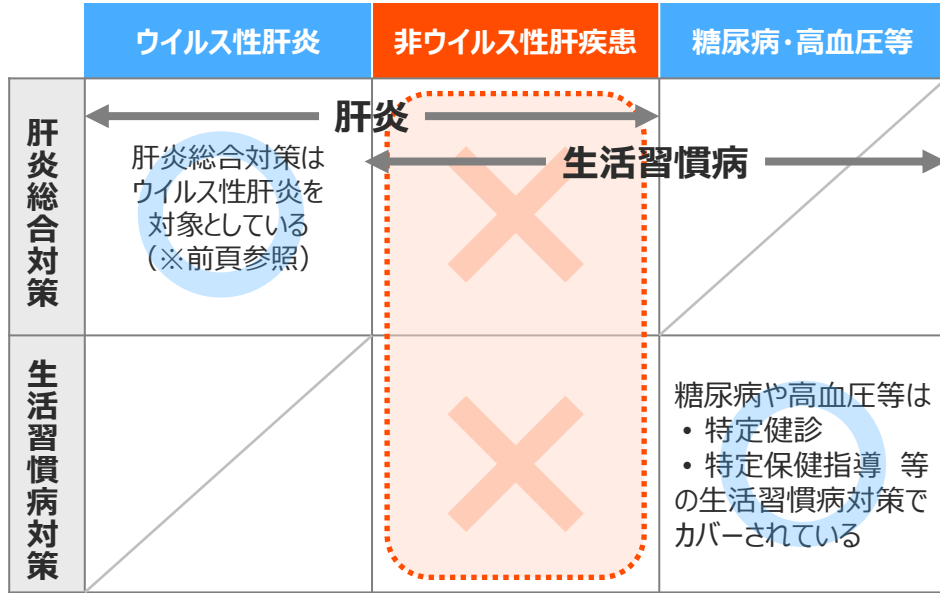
| | ウイルス性肝炎 | 非ウイルス性肝疾患 | 糖尿病・高血圧等 |
|---|---|---|---|
| 肝炎総合対策 | 肝炎総合対策はウイルス性肝炎を対象としている（※前頁参照） | | |
| 生活習慣病対策 | | | 糖尿病や高血圧等は<br>・特定健診<br>・特定保健指導 等<br>の生活習慣病対策でカバーされている |

肝炎

生活習慣病